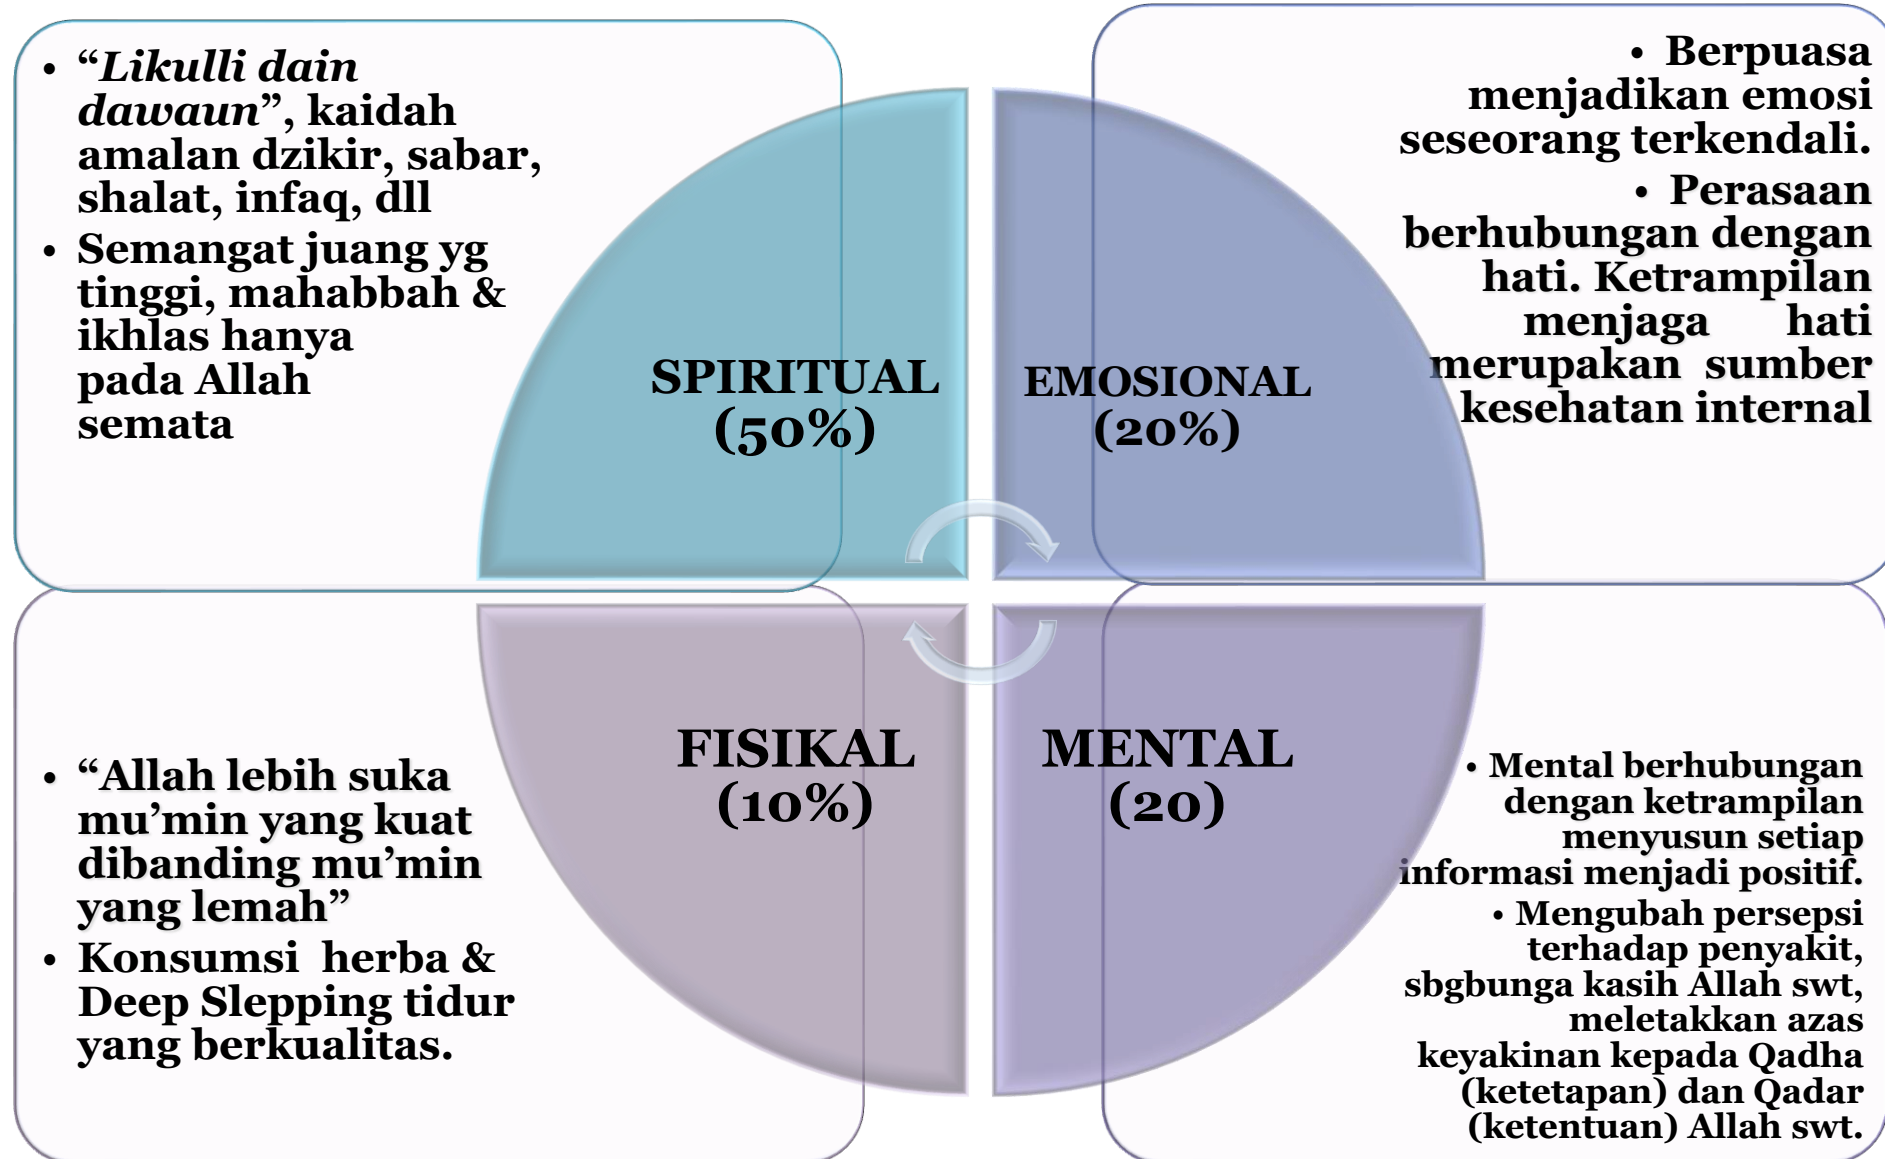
- "*Likulli dain dawaun*", kaidah amalan dzikir, sabar, shalat, infaq, dll
- Semangat juang yg tinggi, mahabbah & ikhlas hanya pada Allah semata

- Berpuasa menjadikan emosi seseorang terkendali.
- Perasaan berhubungan dengan hati. Ketrampilan menjaga hati merupakan sumber kesehatan internal

SPIRITUAL (50%)

EMOSIONAL (20%)

FISIKAL (10%)

MENTAL (20)

- "Allah lebih suka mu'min yang kuat dibanding mu'min yang lemah"
- Konsumsi herba & Deep Slepping tidur yang berkualitas.

- Mental berhubungan dengan ketrampilan menyusun setiap informasi menjadi positif.
- Mengubah persepsi terhadap penyakit, sbgbunga kasih Allah swt, meletakkan azas keyakinan kepada Qadha (ketetapan) dan Qadar (ketentuan) Allah swt.